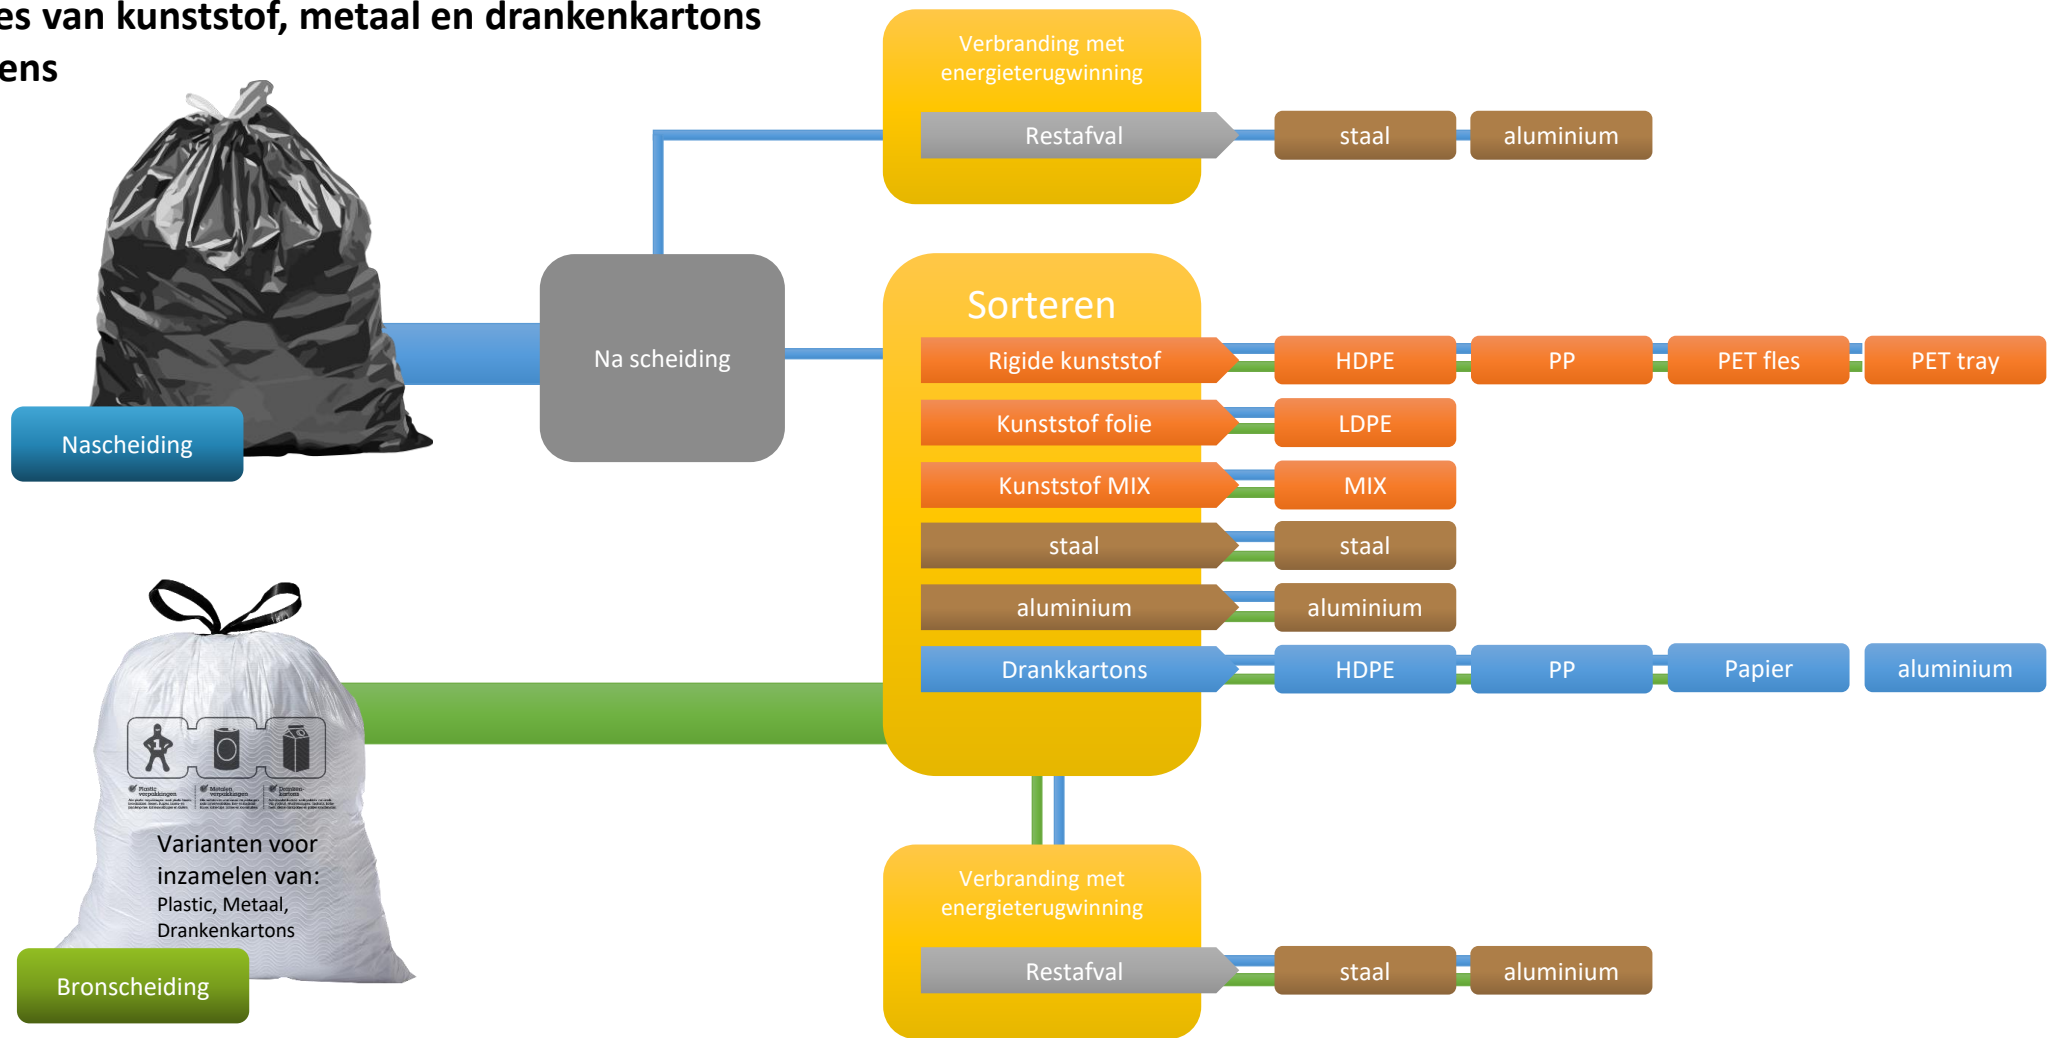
es van kunststof, metaal en drankenkartons
ens

Nascheiding

Na scheiding

Verbranding met energieterugwinning

Restafval

staal

aluminium

Sorteren

Rigide kunststof

HDPE

PP

PET fles

PET tray

Kunststof folie

LDPE

Kunststof MIX

MIX

staal

staal

aluminium

aluminium

Drankkartons

HDPE

PP

Papier

aluminium

Plastic verpakkingen

Metalen verpakkingen

Drankenkartons

Varianten voor inzamelen van:
Plastic, Metaal,
Drankenkartons

Bronscheiding

Verbranding met energieterugwinning

Restafval

staal

aluminium